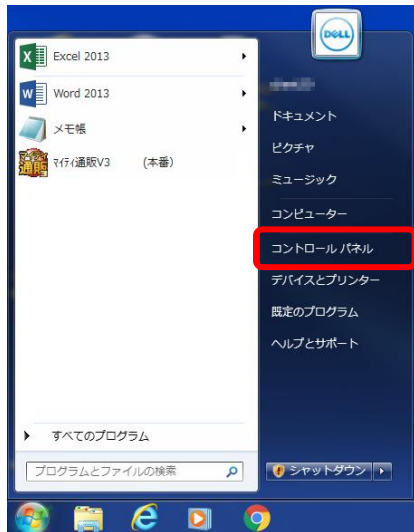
DELL

Excel 2013

Word 2013

メモ帳

ﾏｲﾃｨ通販V3　（本番）

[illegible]

ドキュメント

ピクチャ

ミュージック

コンピューター

コントロール パネル

デバイスとプリンター

既定のプログラム

ヘルプとサポート

すべてのプログラム

プログラムとファイルの検索

シャットダウン